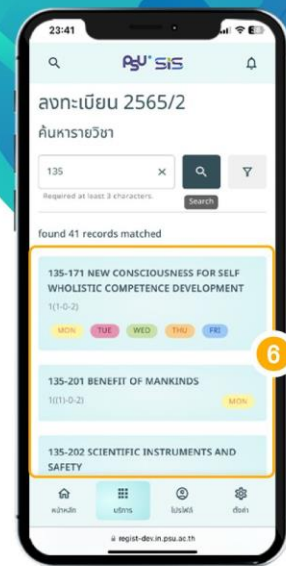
23:41

PSU SIS

ลงทะเบียน 2565/2

ค้นหารายวิชา

135

Required at least 3 characters.

Search

found 41 records matched

135-171 NEW CONSCIOUSNESS FOR SELF WHOLISTIC COMPETENCE DEVELOPMENT

1(1-0-2)

MON TUE WED THU FRI

6

135-201 BENEFIT OF MANKINDS

1((1)-0-2)

MON

135-202 SCIENTIFIC INSTRUMENTS AND SAFETY

หน้าหลัก บริการ โปรไฟล์ ตั้งค่า

regist-dev.in.psu.ac.th